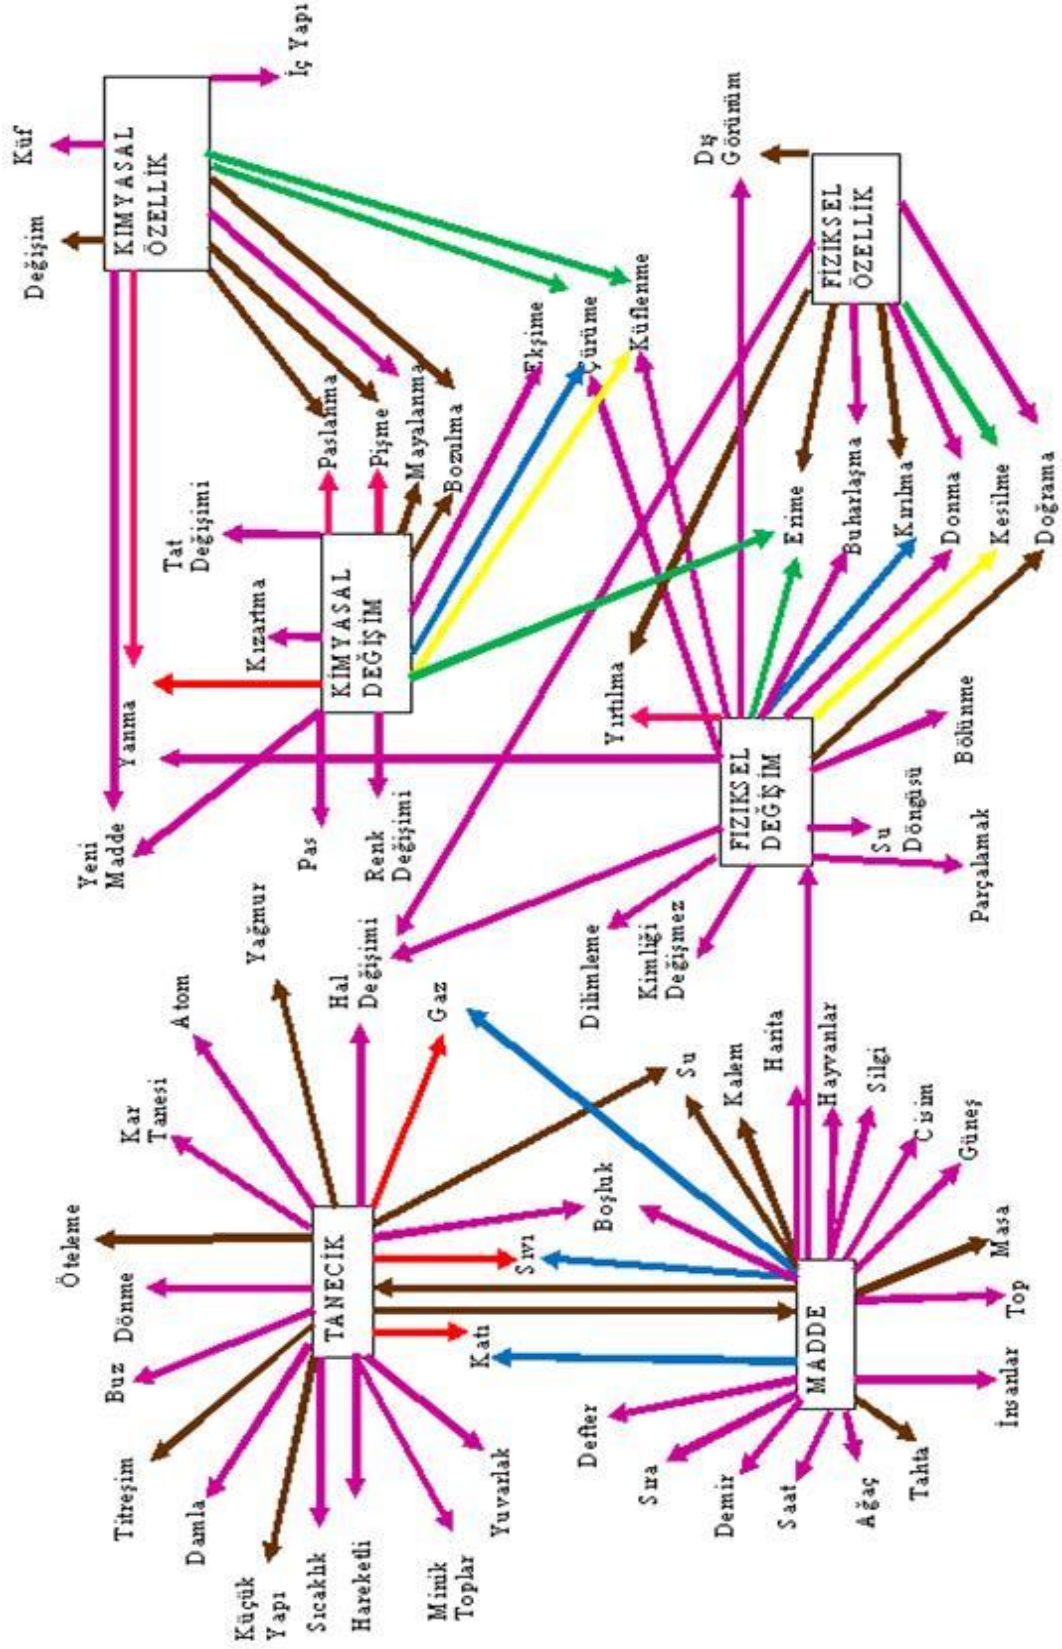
KİMYASAL ÖZELLİK

İç Yapı

Küf

Değişim

Dış Görünüm

FİZİKSEL ÖZELLİK

Ekşime

Çürüme

Küflenme

Paslanma

Pişme

Mayalanma

Bozulma

Tat Değişimi

Kızartma

KİMYASAL DEĞİŞİM

Yanma

Yeni Madde

Pas

Renk Değişimi

Erime

Buharlaşma

Kırılma

Donma

Kesilme

Doğrama

Yırtılma

Bölünme

FİZIKSEL DEĞİŞİM

Su Döngüsü

Parçalamak

Dilimleme

Kimliği Değişmez

Hal Değişimi

Yağmur

Atom

Kar Tanesi

Öteleme

Dönme

Buz

Titreşim

TANECİK

Damla

Küçük Yapı

Sıcaklık

Hareketli

Minik Toplar

Yuvarlak

Gaz

Su

Boşluk

Sıvı

Katı

Kalem

Harita

Hayvanlar

Silgi

Cisim

Güneş

Masa

Top

MADDE

İnsanlar

Tahta

Ağaç

Saat

Demir

Sıra

Defter